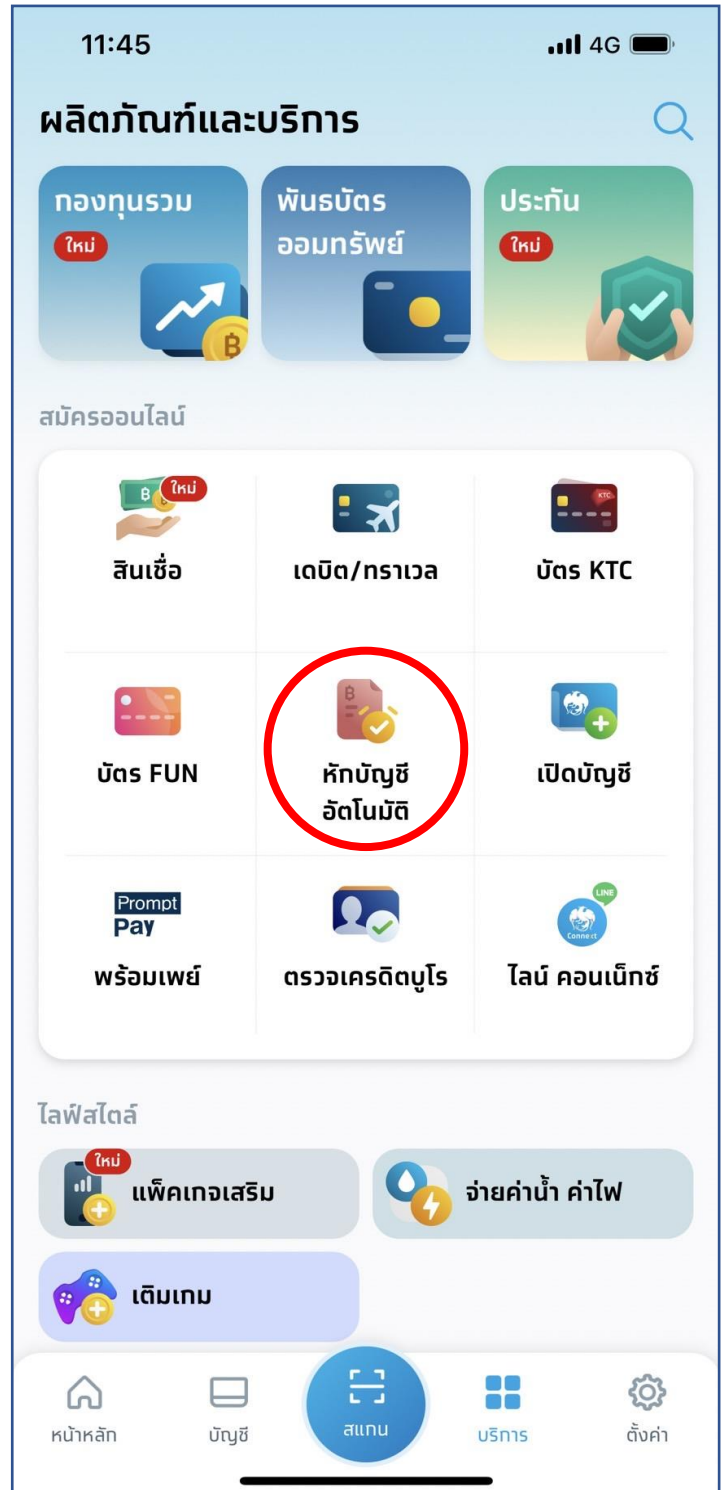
11:45
4G

ผลิตภัณฑ์และบริการ

กองทุนรวม
ใหม่

พันธบัตรออมทรัพย์

ประกัน
ใหม่

สมัครออนไลน์

ใหม่
สินเชื่อ

เดบิต/ทราเวล

KTC
บัตร KTC

บัตร FUN

หักบัญชีอัตโนมัติ

เปิดบัญชี

Prompt Pay
พร้อมเพย์

ตรวจเครดิตบูโร

LINE
Connect
ไลน์ คอนเน็กซ์

ไลฟ์สไตล์

ใหม่
แพ็คเกจเสริม

จ่ายค่าน้ำ ค่าไฟ

เติมเกม

หน้าหลัก
บัญชี
สแกน
บริการ
ตั้งค่า